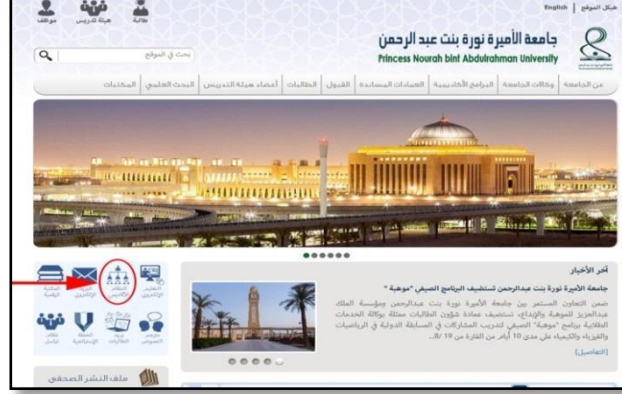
هيكل الموقع | English

جامعة الأميرة نورة بنت عبد الرحمن
Princess Nourah bint Abdulrahman University

موظف هيئة تدريس طالبة

بحث في الموقع

عن الجامعة | وكالات الجامعة | البرامج الأكاديمية | العمادات المساندة | القبول | الطالبات | أعضاء هيئة التدريس | البحث العلمي | المكتبات

آخر الأخبار

جامعة الأميرة نورة بنت عبدالرحمن تستضيف البرنامج الصيفي "موهبة"

ضمن التعاون المستمر بين جامعة الأميرة نورة بنت عبدالرحمن ومؤسسة الملك عبدالعزيز للموهبة والإبداع، تستضيف عمادة شؤون الطالبات ممثلة بوكالة الخدمات الطلابية برنامج "موهبة" الصيفي لتدريب المشاركات في المسابقة الدولية في الرياضيات والفيزياء والكيمياء على مدى 10 أيام من الفترة من 19 /8...

[التفاصيل]

التعليم الإلكتروني | البريد الإلكتروني | النظام الأكاديمي | المكتبة الرقمية

مجلس التعليم | بوابة الطالبات | البوابة الإلكترونية | تواصل

ملف النشر الصحفي